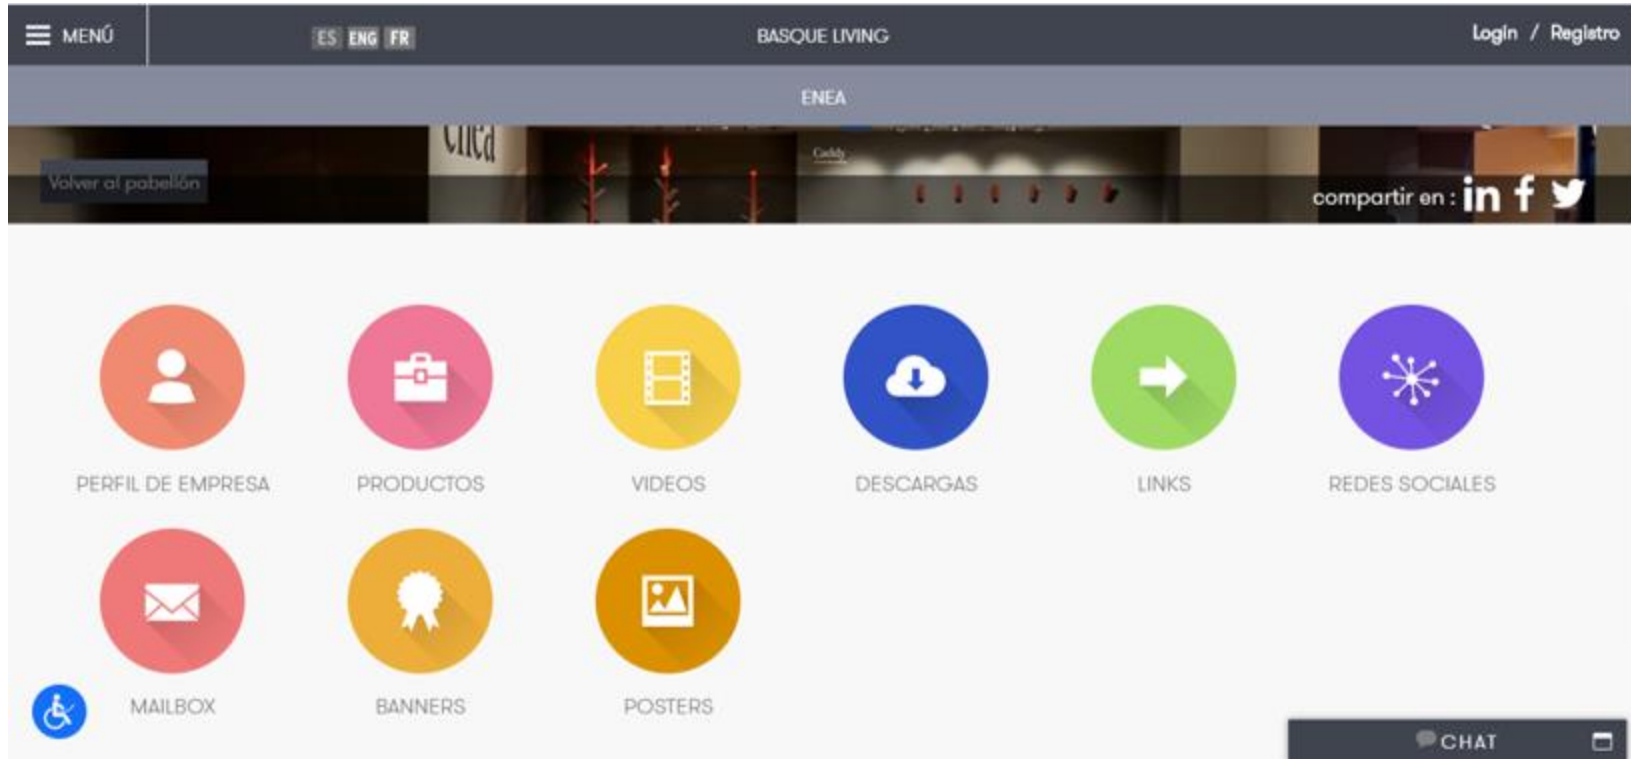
MENÚ ES ENG FR BASQUE LIVING Login / Registro

ENEA

enea

Caddy

Volver al pabellón

compartir en : in f

PERFIL DE EMPRESA PRODUCTOS VIDEOS DESCARGAS LINKS REDES SOCIALES

MAILBOX BANNERS POSTERS

CHAT